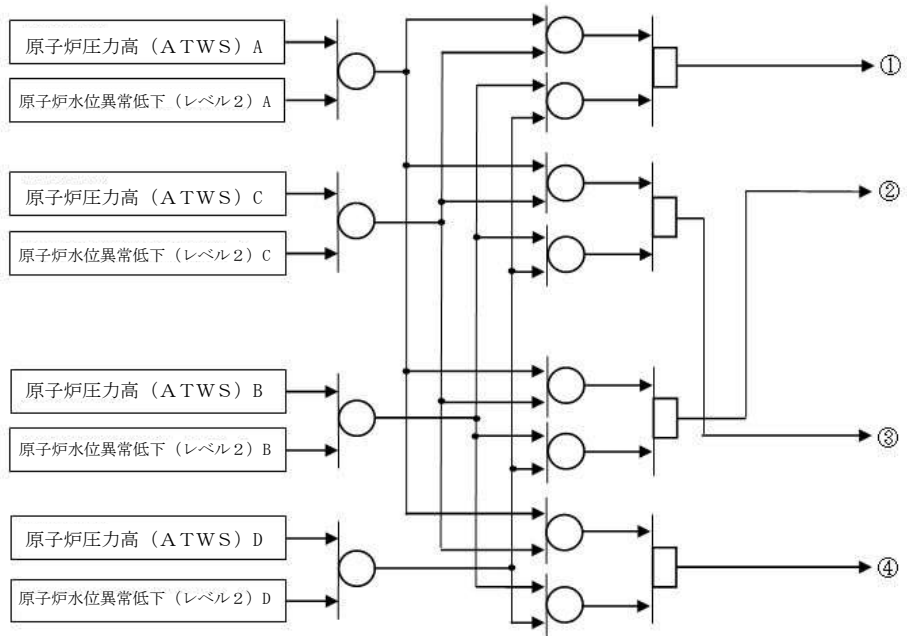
原子炉圧力高（ATWS）A

原子炉水位異常低下（レベル2）A

原子炉圧力高（ATWS）C

原子炉水位異常低下（レベル2）C

原子炉圧力高（ATWS）B

原子炉水位異常低下（レベル2）B

原子炉圧力高（ATWS）D

原子炉水位異常低下（レベル2）D

①

②

③

④